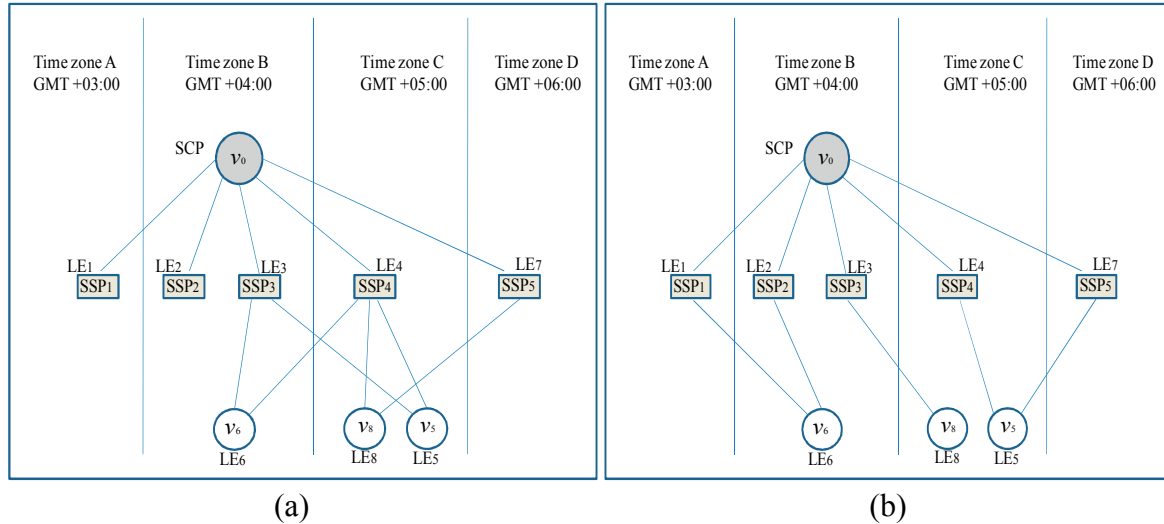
Time zone A
GMT +03:00

Time zone B
GMT +04:00

Time zone C
GMT +05:00

Time zone D
GMT +06:00

SCP $v_0$

LE1 SSP1
LE2 SSP2
LE3 SSP3
LE4 SSP4
LE7 SSP5

$v_6$ LE6
$v_8$ LE8
$v_5$ LE5

(a)

Time zone A
GMT +03:00

Time zone B
GMT +04:00

Time zone C
GMT +05:00

Time zone D
GMT +06:00

SCP $v_0$

LE1 SSP1
LE2 SSP2
LE3 SSP3
LE4 SSP4
LE7 SSP5

$v_6$ LE6
$v_8$ LE8
$v_5$ LE5

(b)